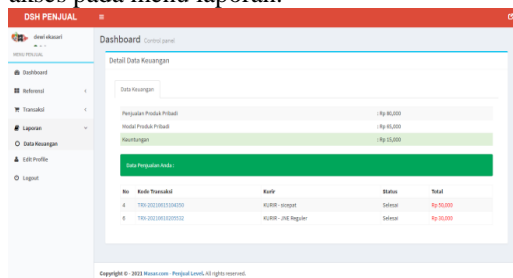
akses pada menu laporan.

DSH PENJUAL

dewi ekasari

MENU PENJUAL

Dashboard

Referensi

Transaksi

Laporan

Data Keuangan

Edit Profile

Logout

Dashboard Control panel

Detail Data Keuangan

Data Keuangan

| | |
|---|---|
| Penjualan Produk Pribadi | : Rp 80,000 |
| Modal Produk Pribadi | : Rp 65,000 |
| Keuntungan | : Rp 15,000 |

Data Penjualan Anda :

| No | Kode Transaksi | Kurir | Status | Total |
|---|---|---|---|---|
| 4 | TRX-20210815104200 | KURIR - sicepat | Selesai | Rp 50,000 |
| 8 | TRX-20210819200532 | KURIR - JNE Reguler | Selesai | Rp 30,000 |

Copyright © - 2021 Masar.com - Penjual Level. All rights reserved.